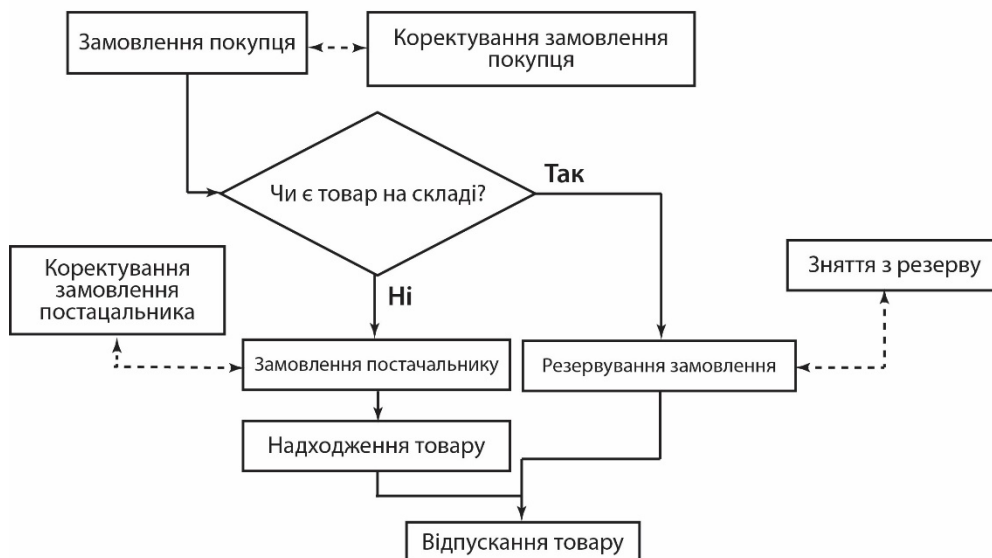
Замовлення покупця

Коректування замовлення покупця

Чи є товар на складі?

Так

Ні

Коректування замовлення постацальника

Зняття з резерву

Замовлення постачальнику

Резервування замовлення

Надходження товару

Відпускання товару